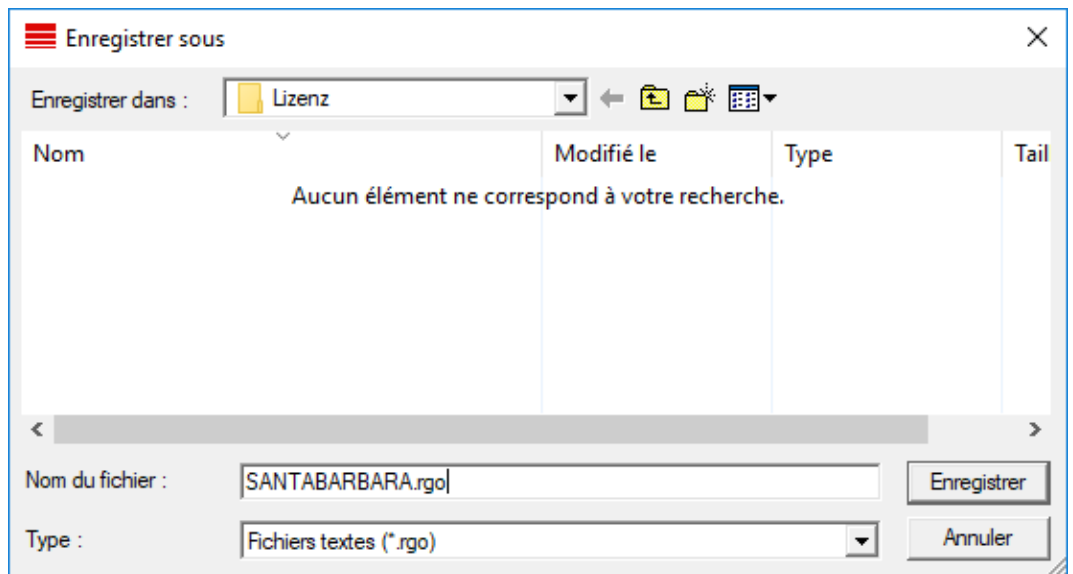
Enregistrer sous

Enregistrer dans : Lizenz

| Nom | Modifié le | Type | Tail |
|---|---|---|---|

Aucun élément ne correspond à votre recherche.

Nom du fichier : SANTABARBARA.rgo

Enregistrer

Type : Fichiers textes (*.rgo)

Annuler